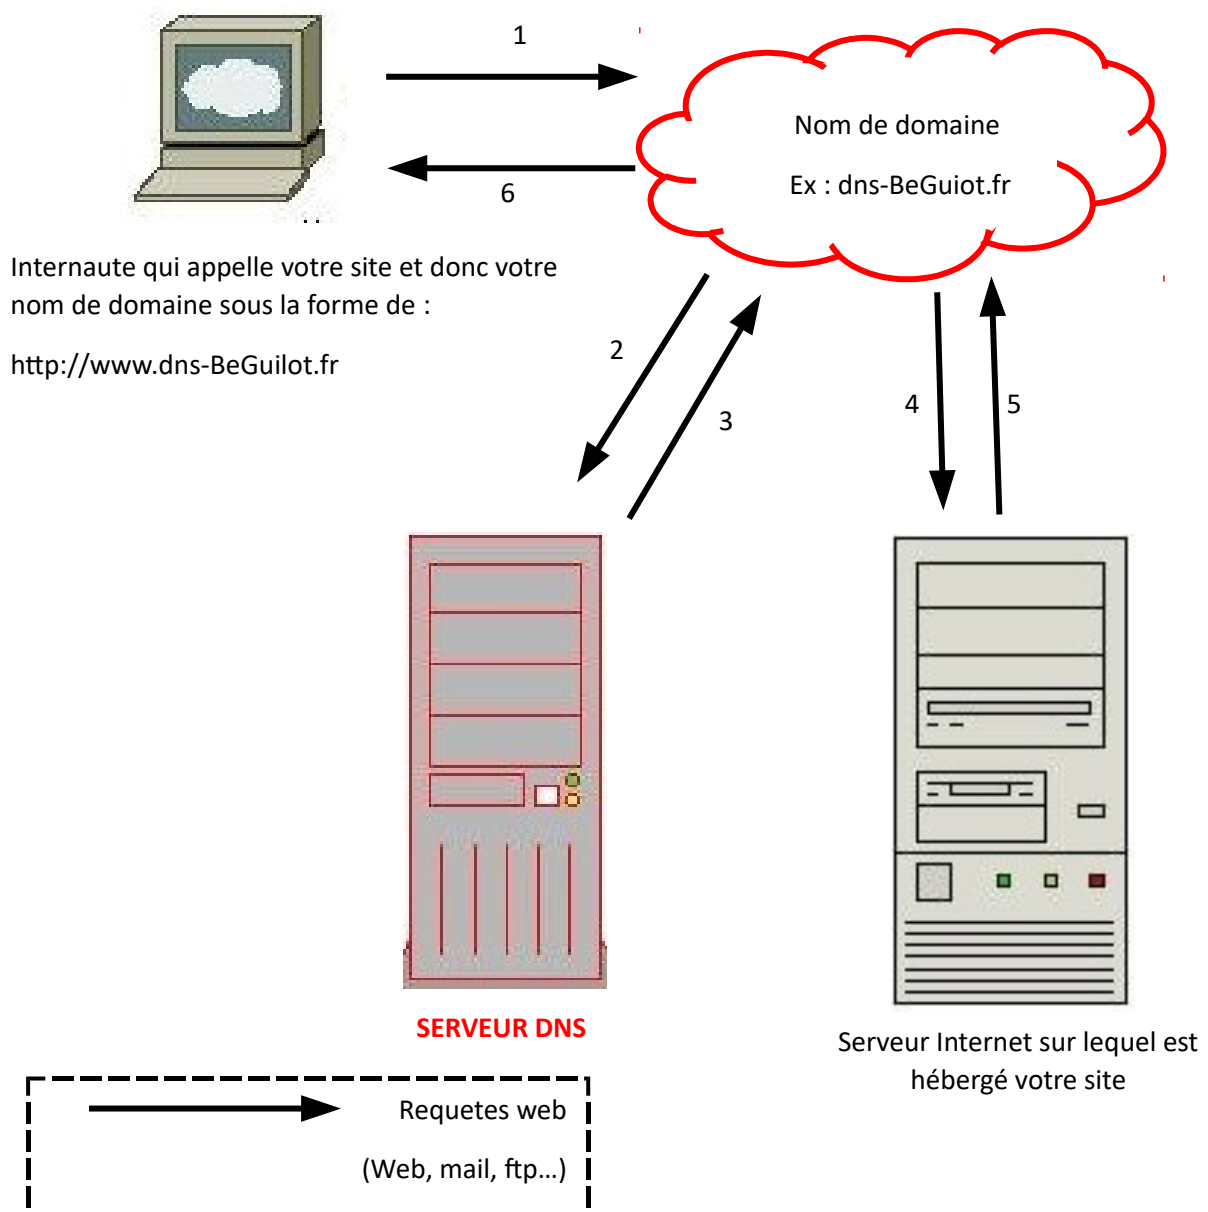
1

6

Nom de domaine

Ex : dns-BeGuiot.fr

Internaute qui appelle votre site et donc votre nom de domaine sous la forme de :

http://www.dns-BeGuilot.fr

2

3

4

5

SERVEUR DNS

Serveur Internet sur lequel est hébergé votre site

Requetes web

(Web, mail, ftp…)